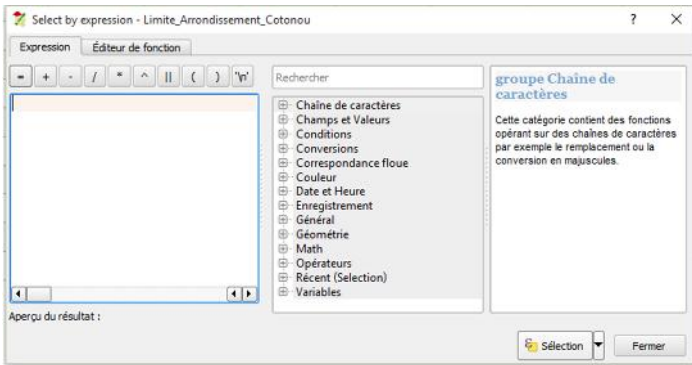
Select by expression - Limite_Arrondissement_Cotonou ? ×

Expression Éditeur de fonction

= + - / * ^ || ( ) '\n'

Rechercher

Chaîne de caractères
Champs et Valeurs
Conditions
Conversions
Correspondance floue
Couleur
Date et Heure
Enregistrement
Général
Géométrie
Math
Opérateurs
Récent (Selection)
Variables

groupe Chaîne de caractères

Cette catégorie contient des fonctions opérant sur des chaînes de caractères par exemple le remplacement ou la conversion en majuscules.

Aperçu du résultat :

Sélection Fermer